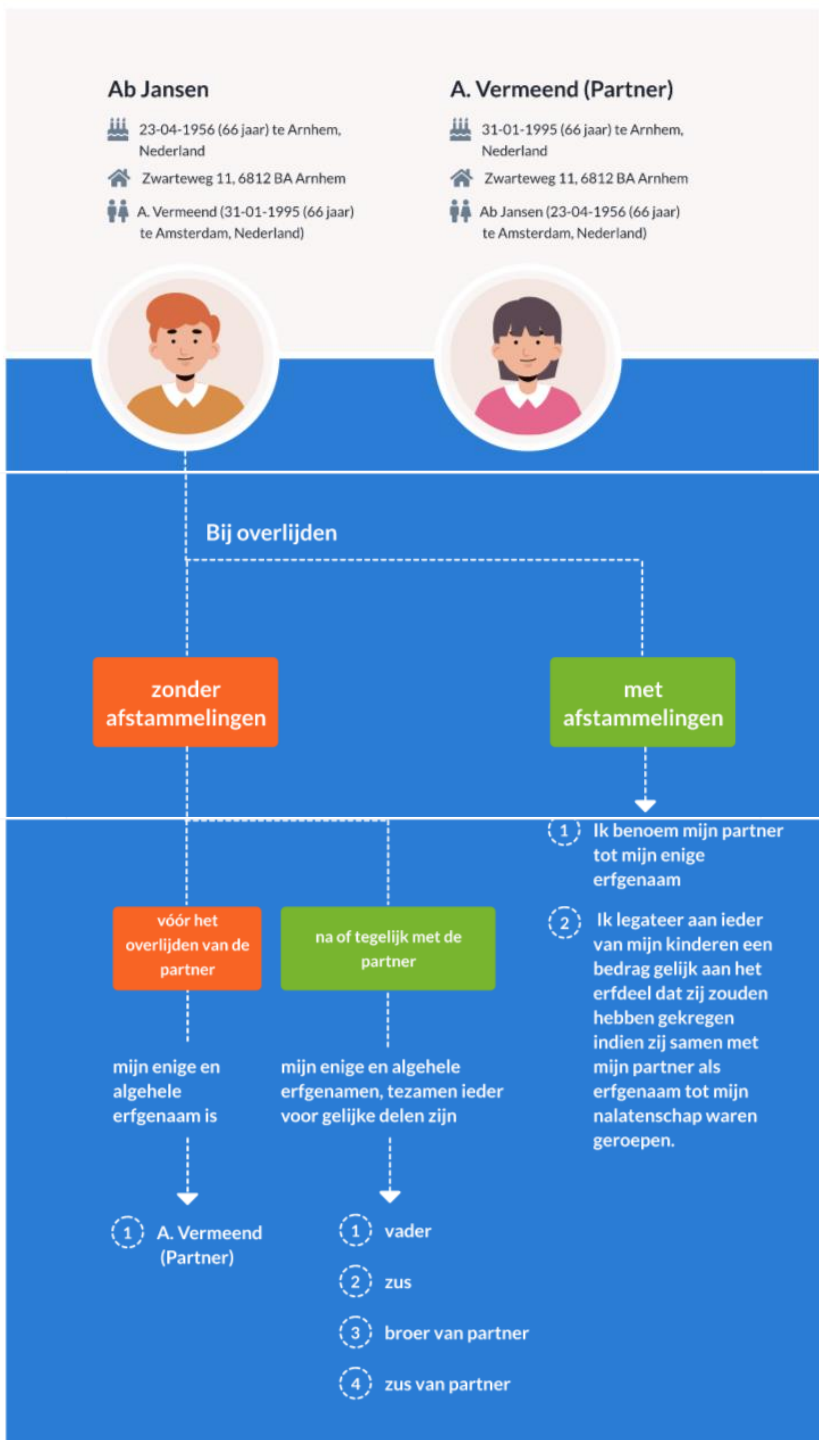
Ab Jansen

23-04-1956 (66 jaar) te Arnhem, Nederland

Zwarteweg 11, 6812 BA Arnhem

A. Vermeend (31-01-1995 (66 jaar) te Amsterdam, Nederland)

A. Vermeend (Partner)

31-01-1995 (66 jaar) te Arnhem, Nederland

Zwarteweg 11, 6812 BA Arnhem

Ab Jansen (23-04-1956 (66 jaar) te Amsterdam, Nederland)

Bij overlijden

zonder afstammelingen

met afstammelingen

1 Ik benoem mijn partner tot mijn enige erfgenaam

2 Ik legateer aan ieder van mijn kinderen een bedrag gelijk aan het erfdeel dat zij zouden hebben gekregen indien zij samen met mijn partner als erfgenaam tot mijn nalatenschap waren geroepen.

vóór het overlijden van de partner

na of tegelijk met de partner

mijn enige en algehele erfgenaam is

mijn enige en algehele erfgenamen, tezamen ieder voor gelijke delen zijn

1 A. Vermeend (Partner)

1 vader

2 zus

3 broer van partner

4 zus van partner